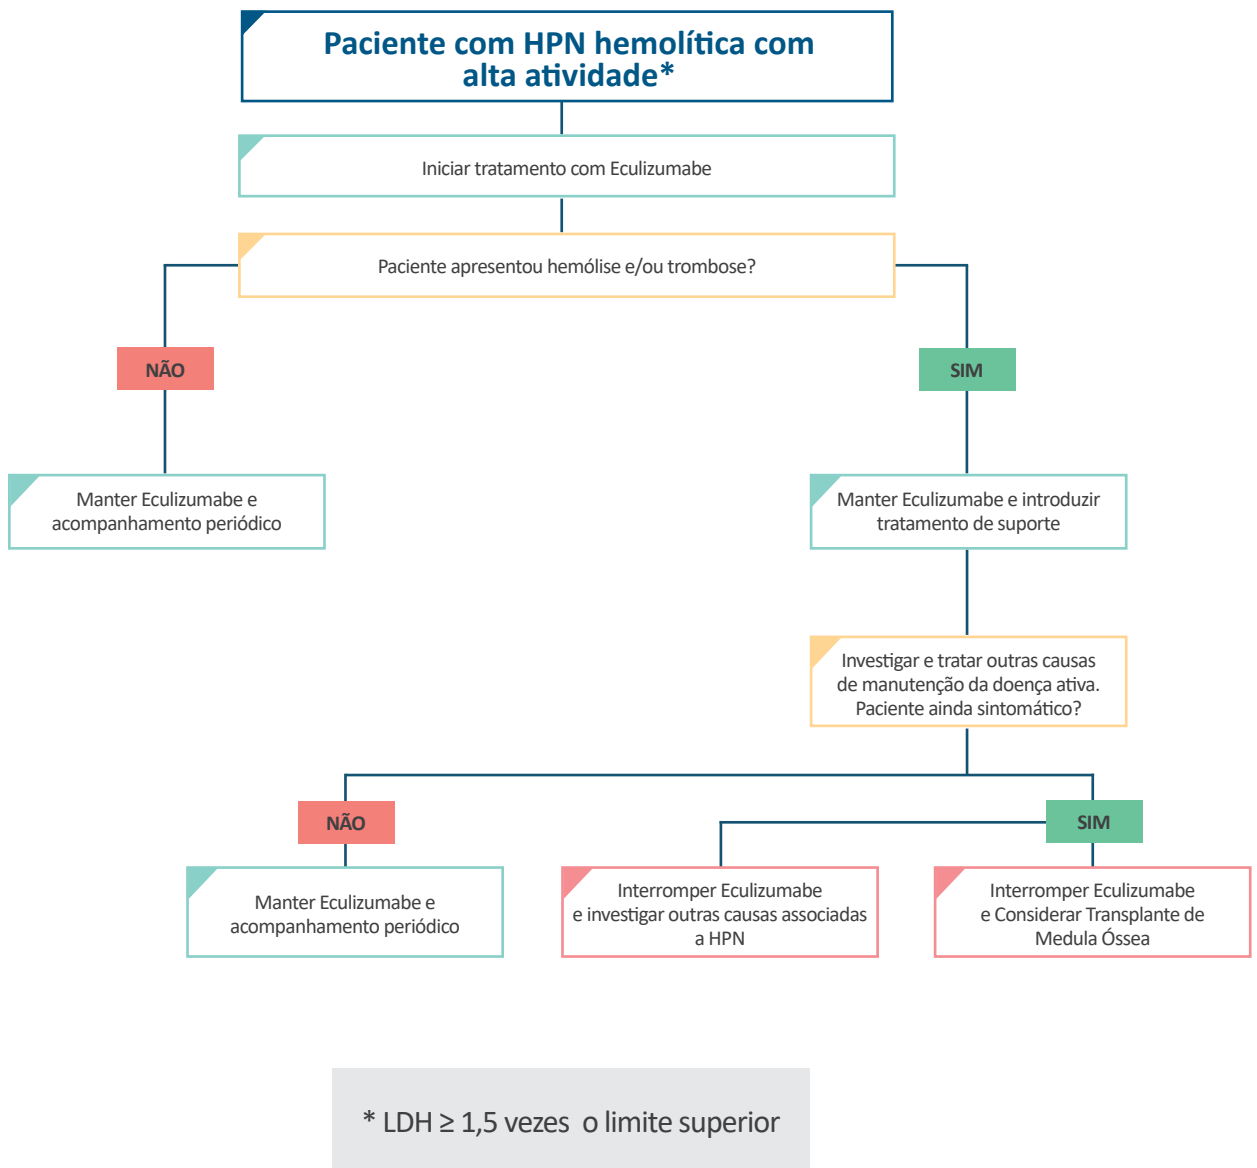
Paciente com HPN hemolítica com alta atividade*

Iniciar tratamento com Eculizumabe

Paciente apresentou hemólise e/ou trombose?

NÃO

SIM

Manter Eculizumabe e acompanhamento periódico

Manter Eculizumabe e introduzir tratamento de suporte

Investigar e tratar outras causas de manutenção da doença ativa. Paciente ainda sintomático?

NÃO

SIM

Manter Eculizumabe e acompanhamento periódico

Interromper Eculizumabe e investigar outras causas associadas a HPN

Interromper Eculizumabe e Considerar Transplante de Medula Óssea

* LDH ≥ 1,5 vezes o limite superior